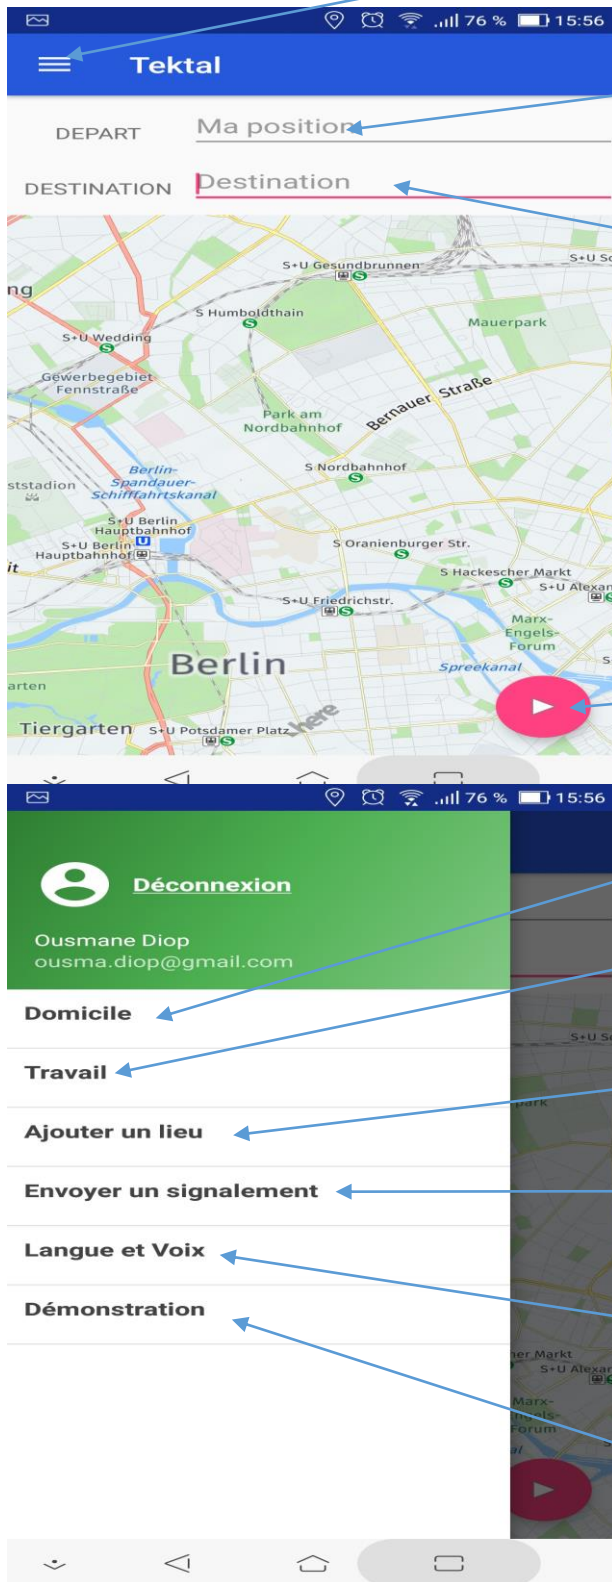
.ııl 76 % 15:56

Tektal

DEPART Ma position

DESTINATION Destination

S+U Gesundbrunnen
S+U Humboldthain
S+U Wedding
Mauerpark
Gewerbegebiet Fennstraße
Park am Nordbahnhof
Bernauer Straße
Berlin-Spandauer-Schiffahrtskanal
S Nordbahnhof
S+U Berlin Hauptbahnhof
S+U Berlin Hauptbahnhof
S Oranienburger Str.
S Hackescher Markt
S+U Alexan
S+U Friedrichstr.
Marx-Engels-Forum
Berlin
Spreekanal
Tiergarten
S+U Potsdamer Platz
here
S+U Sc

.ııl 76 % 15:56

Déconnexion

Ousmane Diop
ousma.diop@gmail.com

Domicile

Travail

Ajouter un lieu

Envoyer un signalement

Langue et Voix

Démonstration